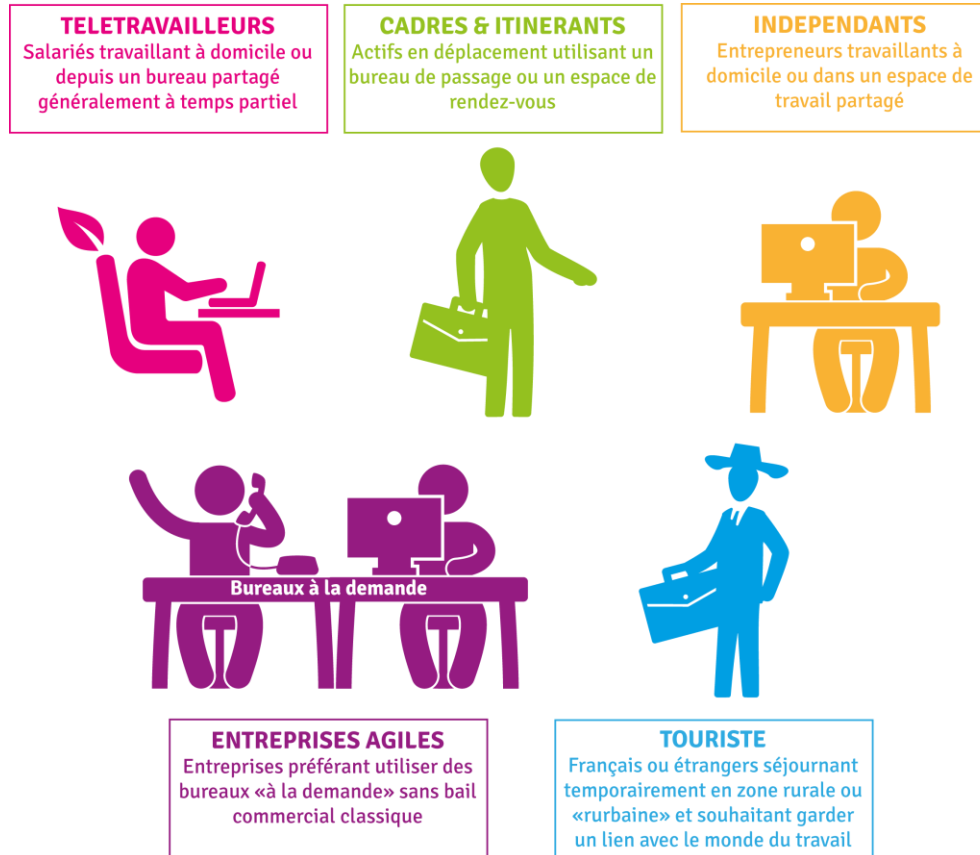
TELETRAVAILLEURS
Salariés travaillant à domicile ou depuis un bureau partagé généralement à temps partiel

CADRES & ITINERANTS
Actifs en déplacement utilisant un bureau de passage ou un espace de rendez-vous

INDEPENDANTS
Entrepreneurs travaillants à domicile ou dans un espace de travail partagé

Bureaux à la demande

ENTREPRISES AGILES
Entreprises préférant utiliser des bureaux «à la demande» sans bail commercial classique

TOURISTE
Français ou étrangers séjournant temporairement en zone rurale ou «rurbaine» et souhaitant garder un lien avec le monde du travail